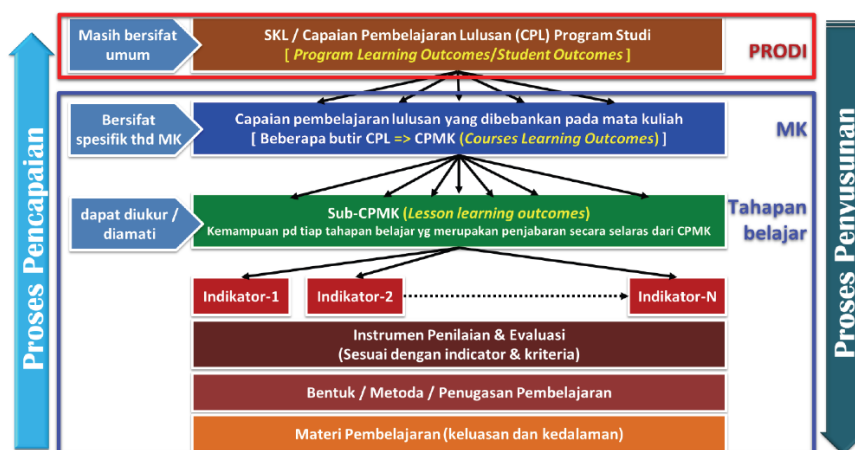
Masih bersifat umum

SKL / Capaian Pembelajaran Lulusan (CPL) Program Studi
[ Program Learning Outcomes/Student Outcomes ]

PRODI

Bersifat spesifik thd MK

Capaian pembelajaran lulusan yang dibebankan pada mata kuliah
[ Beberapa butir CPL => CPMK (Courses Learning Outcomes) ]

MK

dapat diukur / diamati

Sub-CPMK (Lesson learning outcomes)
Kemampuan pd tiap tahapan belajar yg merupakan penjabaran secara selaras dari CPMK

Tahapan belajar

Indikator-1

Indikator-2

Indikator-N

Instrumen Penilaian & Evaluasi
(Sesuai dengan indicator & kriteria)

Bentuk / Metoda / Penugasan Pembelajaran

Materi Pembelajaran (keluasan dan kedalaman)

Proses Pencapaian

Proses Penyusunan